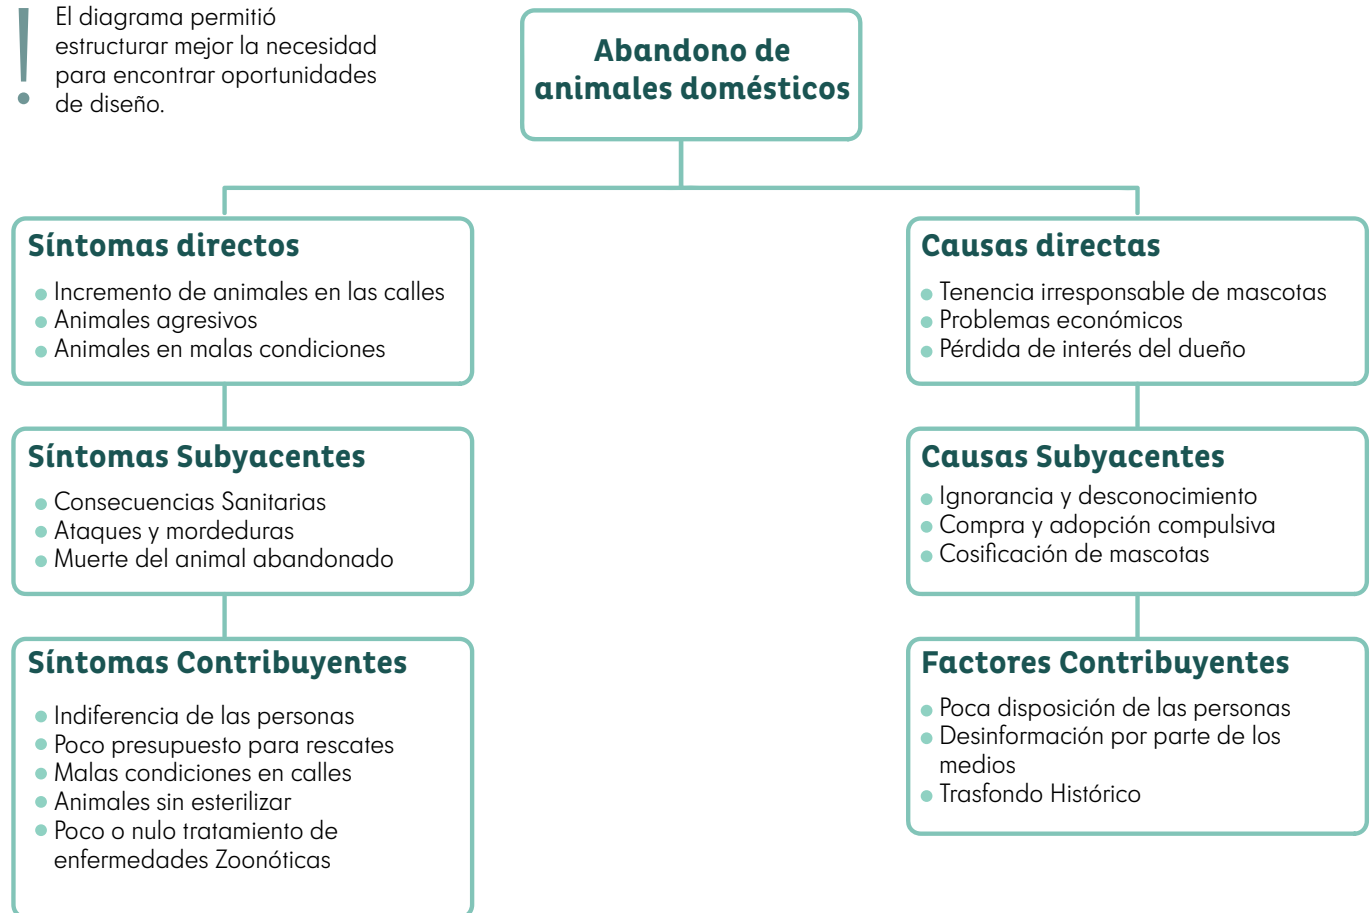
!
El diagrama permitió estructurar mejor la necesidad para encontrar oportunidades de diseño.

Abandono de animales domésticos

Síntomas directos
- Incremento de animales en las calles
- Animales agresivos
- Animales en malas condiciones

Síntomas Subyacentes
- Consecuencias Sanitarias
- Ataques y mordeduras
- Muerte del animal abandonado

Síntomas Contribuyentes
- Indiferencia de las personas
- Poco presupuesto para rescates
- Malas condiciones en calles
- Animales sin esterilizar
- Poco o nulo tratamiento de enfermedades Zoonóticas

Causas directas
- Tenencia irresponsable de mascotas
- Problemas económicos
- Pérdida de interés del dueño

Causas Subyacentes
- Ignorancia y desconocimiento
- Compra y adopción compulsiva
- Cosificación de mascotas

Factores Contribuyentes
- Poca disposición de las personas
- Desinformación por parte de los medios
- Trasfondo Histórico